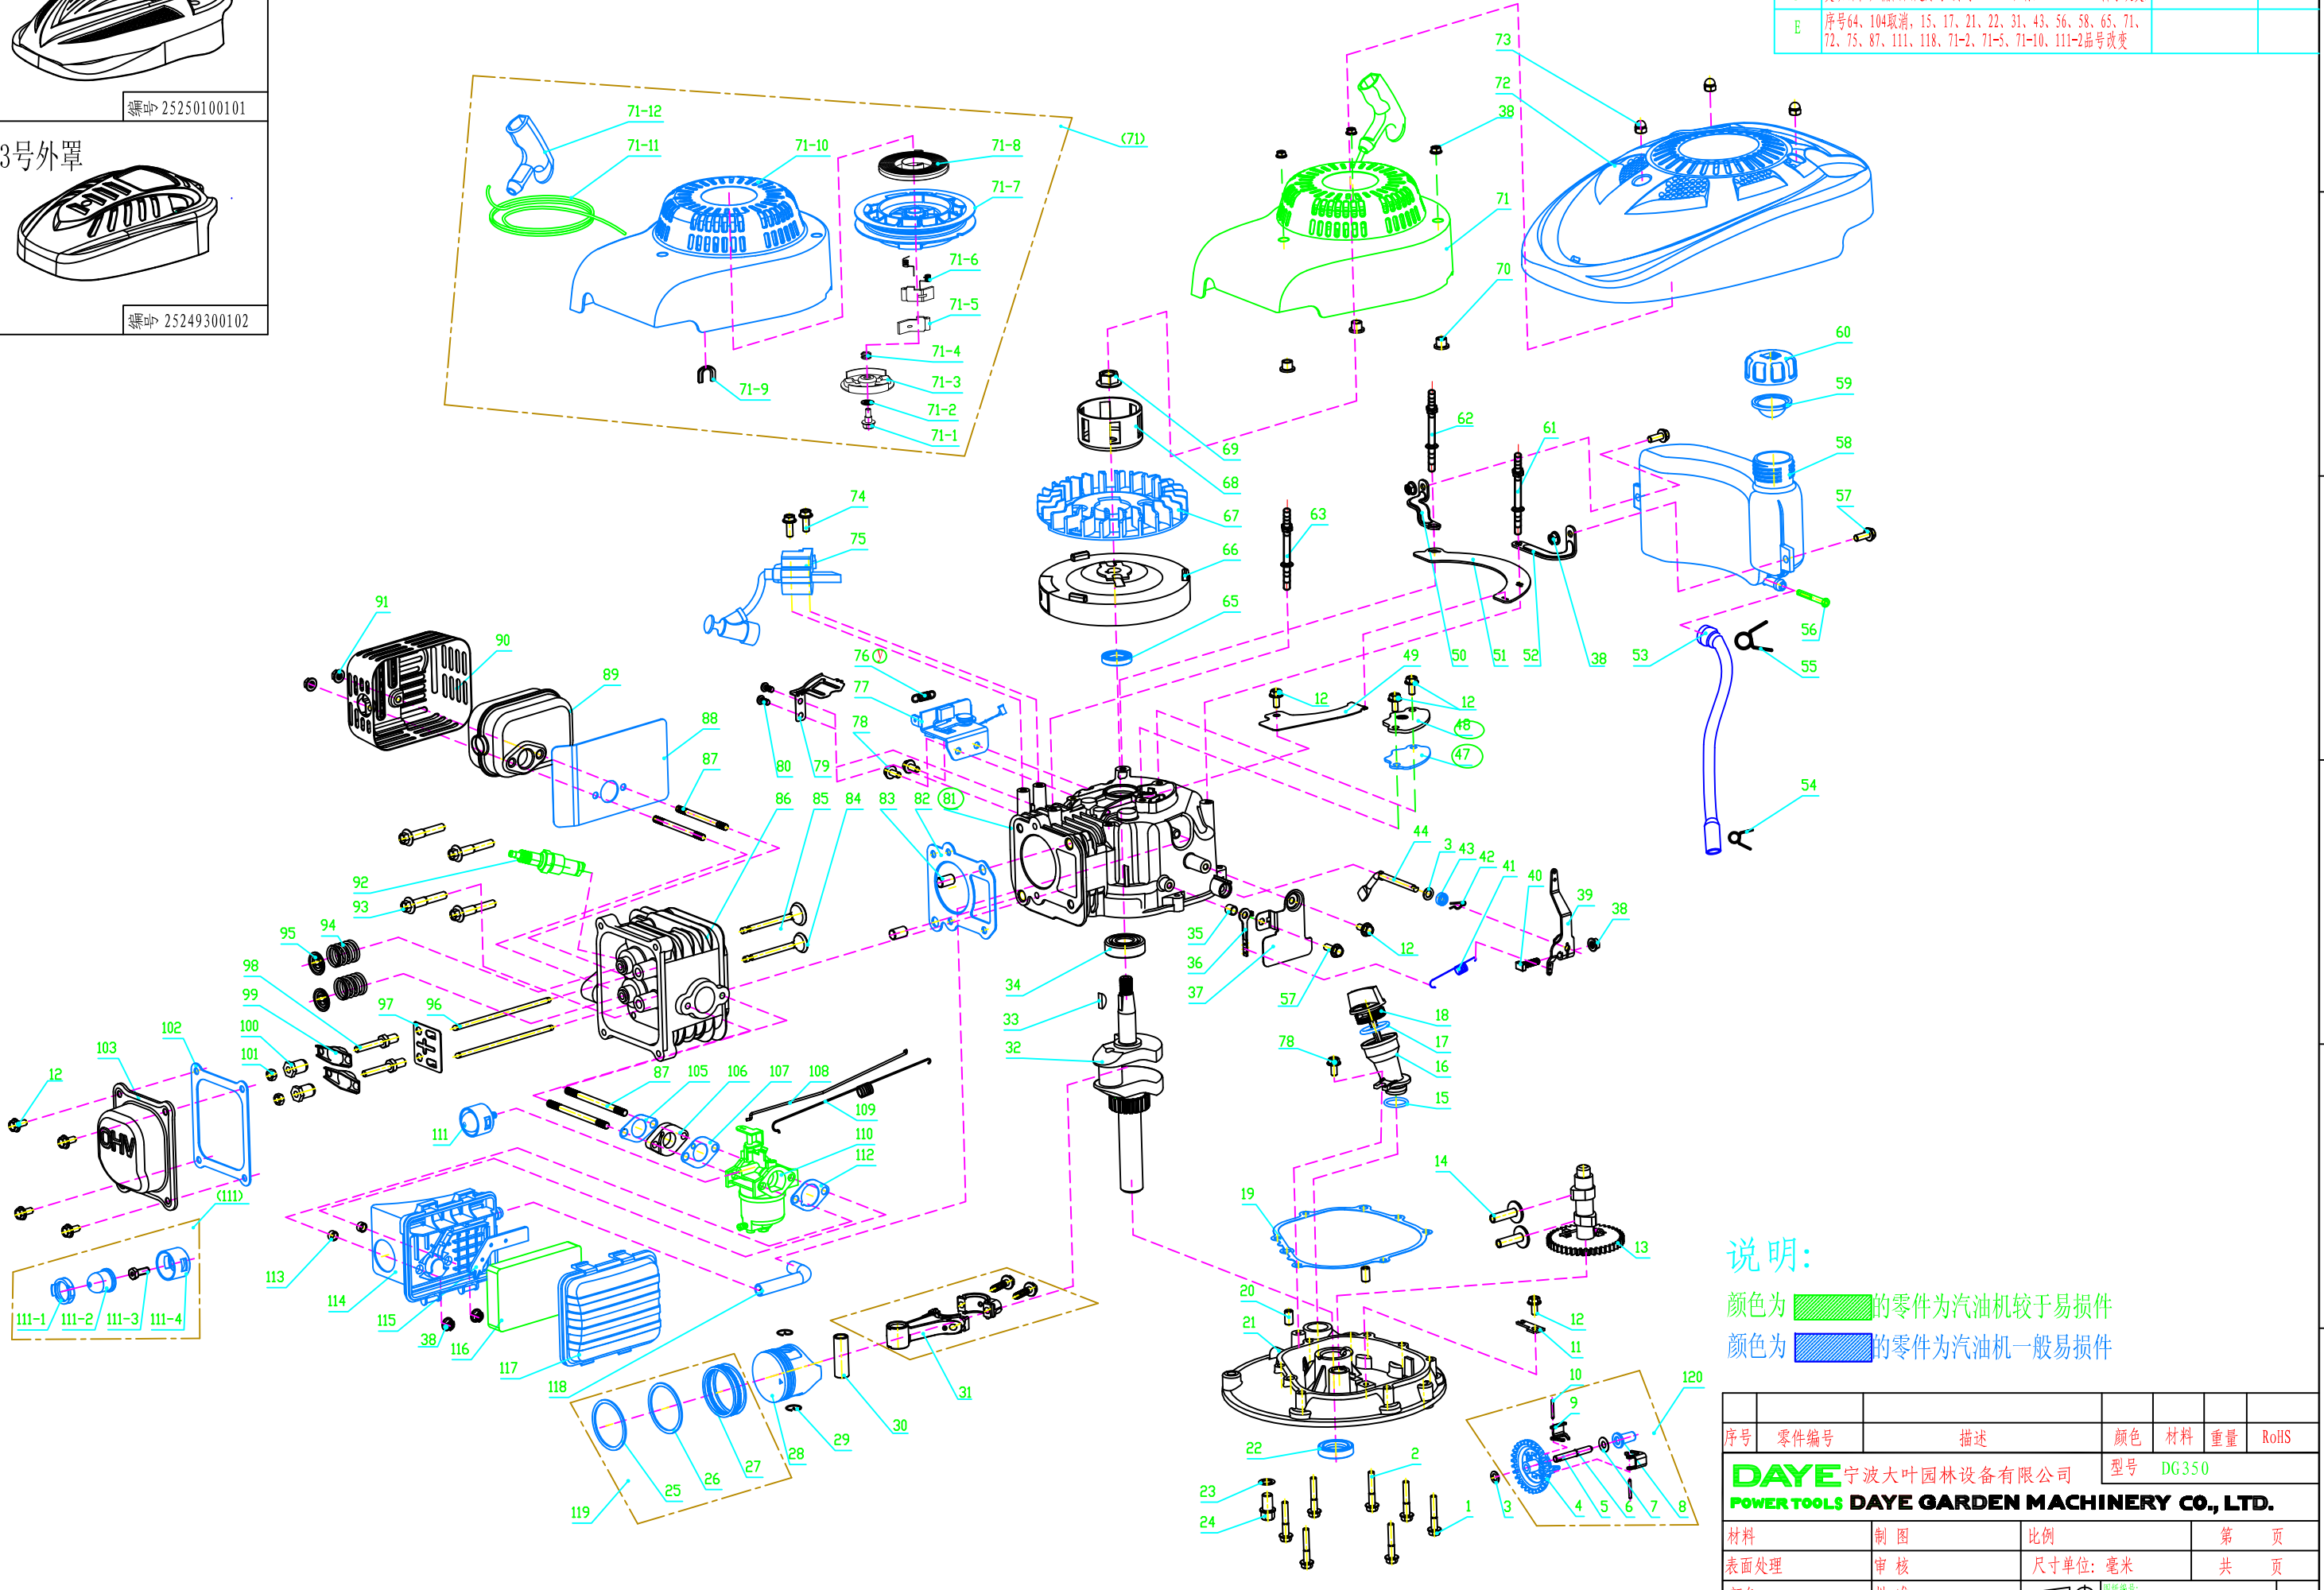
E
序号64、104取消，15、17、21、22、31、43、56、58、65、71、72、75、87、111、118、71-2、71-5、71-10、111-2品号改变

编号 25250100101
3号外罩
编号 25249300102

71-12
71-11
71-10
71-8
71-7
71-6
71-5
71-4
71-3
71-2
71-1
71-9
(71)
73
72
38
71
70
69
68
67
66
65
60
59
58
57
56
55
54
53
62
61
63
50
51
52
38
49
12
12
48
47
74
75
91
90
89
88
87
76
77
78
80
79
86
85
84
83
82
81
92
93
94
95
98
99
97
96
100
101
102
103
12
111
(111)
111-1
111-2
111-3
111-4
87
105
106
107
108
109
110
112
113
114
115
38
116
117
118
119
25
26
27
28
29
30
31
44
3
43
42
41
40
39
38
35
36
37
57
12
34
33
32
18
17
16
15
78
14
13
19
20
21
22
23
24
2
1
12
11
10
9
3
4
5
6
7
8
120
OHV

说 明:
颜色为 的零件为汽油机较于易损件
颜色为 的零件为汽油机一般易损件

| 序号 | 零件编号 | 描述 | 颜色 | 材料 | 重量 | RoHS |
|---|---|---|---|---|---|---|

DAYE POWER TOOLS 宁波大叶园林设备有限公司 型号 DG350
DAYE GARDEN MACHINERY CO., LTD.
材料 制图 比例 第 页
表面处理 审核 尺寸单位: 毫米 共 页